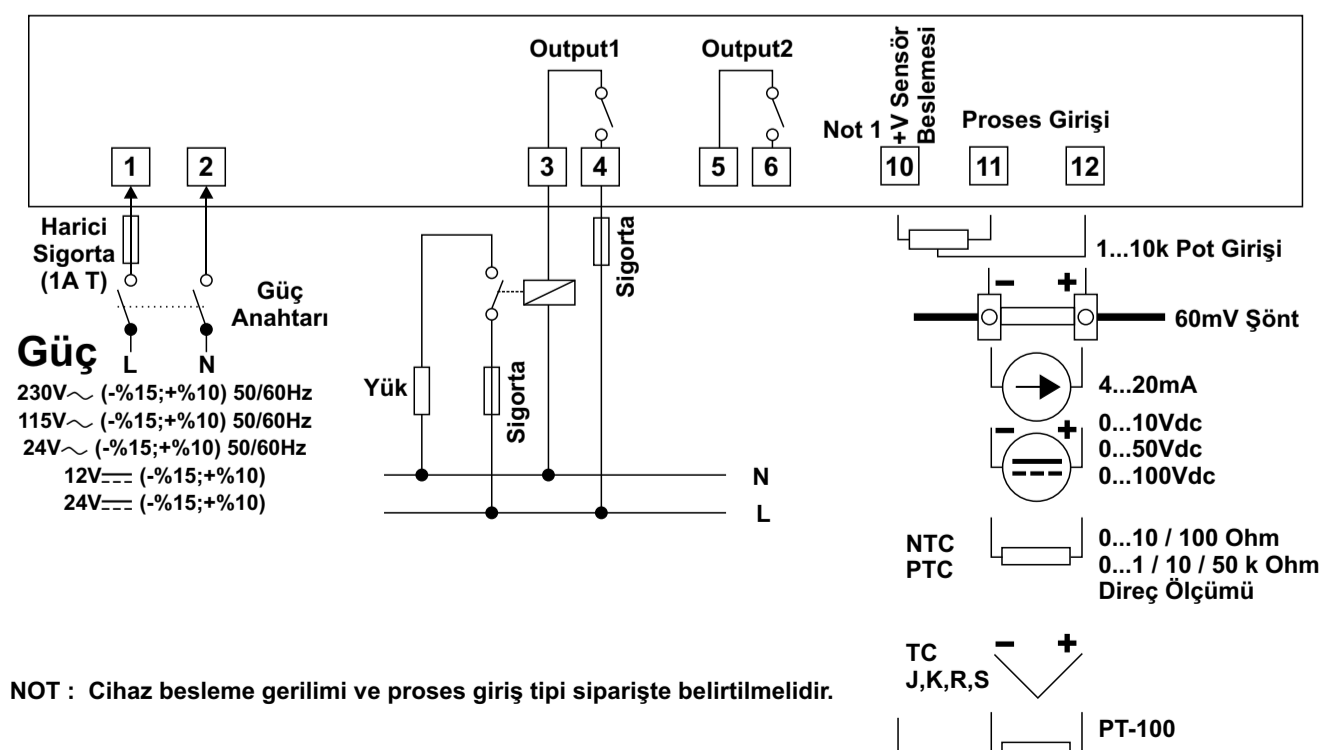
Output1

Output2

Not 1

+V Sensör Beslemesi

Proses Girişi

1

2

3

4

5

6

10

11

12

Harici Sigorta (1A T)

Güç Anahtarı

L

N

Güç

230V$\sim$ (-%15;+%10) 50/60Hz
115V$\sim$ (-%15;+%10) 50/60Hz
24V$\sim$ (-%15;+%10) 50/60Hz
12V$\eqcirc$ (-%15;+%10)
24V$\eqcirc$ (-%15;+%10)

Sigorta

Yük

Sigorta

N

L

1...10k Pot Girişi

60mV Şönt

4...20mA

0...10Vdc
0...50Vdc
0...100Vdc

NTC
PTC

0...10 / 100 Ohm
0...1 / 10 / 50 k Ohm
Direç Ölçümü

TC
J,K,R,S

NOT : Cihaz besleme gerilimi ve proses giriş tipi siparişte belirtilmelidir.

PT-100